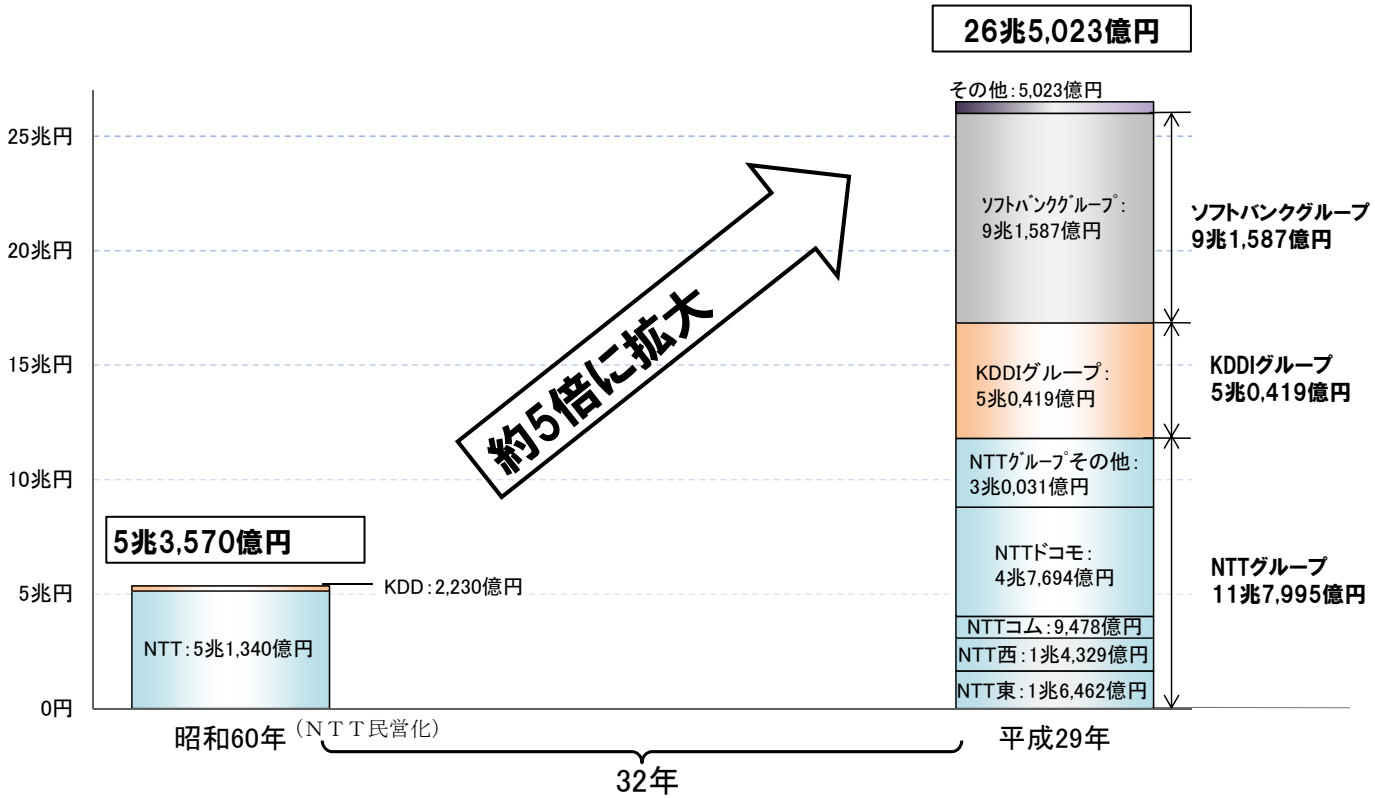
26兆5,023億円

その他：5,023億円

25兆円
20兆円
15兆円
10兆円
5兆円
0円

ｿﾌﾄﾊﾞﾝｸｸﾞﾙｰﾌﾟ：
9兆1,587億円

ソフトバンクグループ
9兆1,587億円

約5倍に拡大

KDDIグループ：
5兆0,419億円

KDDIグループ
5兆0,419億円

NTTｸﾞﾙｰﾌﾟその他：
3兆0,031億円

5兆3,570億円

NTTドコモ：
4兆7,694億円

NTTグループ
11兆7,995億円

KDD：2,230億円

NTTコム：9,478億円

NTT：5兆1,340億円

NTT西：1兆4,329億円

NTT東：1兆6,462億円

昭和60年（ＮＴＴ民営化）

平成29年

32年